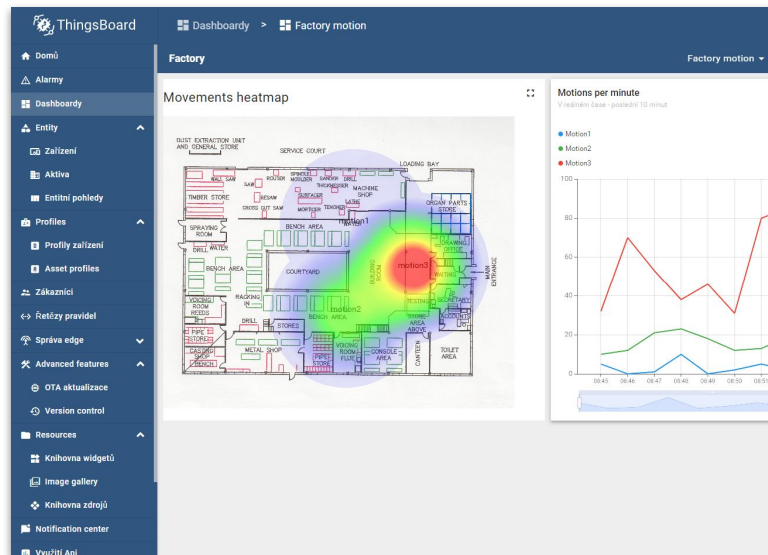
ThingsBoard

Dashboardy > Factory motion

Domů
Alarmy
Dashboardy
Entity
Zařízení
Aktiva
Entitní pohledy
Profiles
Profily zařízení
Asset profiles
Zákazníci
Řetězy pravidel
Správa edge
Advanced features
OTA aktualizace
Version control
Resources
Knihovna widgetů
Image gallery
Knihovna zdrojů
Notification center
Využití Api

Factory

Factory motion

Movements heatmap

DUST EXTRACTION UNIT AND GENERAL STORE
SERVICE COURT
LOADING BAY
WALL SAW
ROUTER
SPINDLE MOULDER
SANDER
DRILL
THICKNESSER
MACHINE SHOP
TIMBER STORE
RESAW
DUST EXTRACTOR
LATHE
ORGAN PARTS STORE
CROSS CUT SAW
MORTICER
TENONER
motion1
SPRAYING ROOM
BENCH AREA
WATER
DRILL
DRAWING OFFICE
BENCH AREA
COURTYARD
motion3
WAITING
MAIN ENTRANCE
VOICING ROOM REEDS
RACKING IN
motion2
SECRETARY
PIPE STORES
DRILL
STORES
BENCH AREA
TESTING
COOKER
CASTING SHOP
STORE AREA ABOVE
BENCH
METAL SHOP
PIPES STORE
VOICING ROOM FLUE
CONSOLE AREA
CANTEEN
TOILET AREA

Motions per minute
V reálném čase - poslední 10 minut

Motion1
Motion2
Motion3

100
80
60
40
20
0

08:45
08:46
08:47
08:48
08:49
08:50
08:51